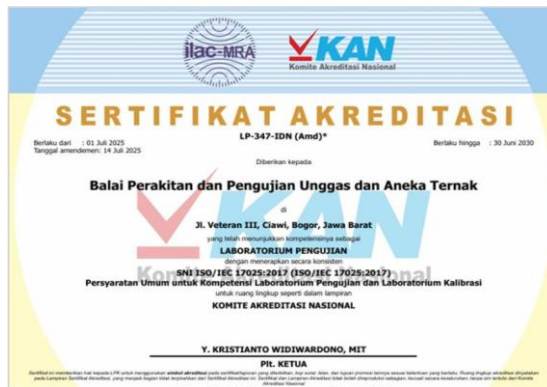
ilac-MRA

KAN
Komite Akreditasi Nasional

SERTIFIKAT AKREDITASI

LP-347-IDN (Amd)*

Berlaku dari : 01 Juli 2025
Tanggal amendemen: 14 Juli 2025

Berlaku hingga : 30 Juni 2030

Diberikan kepada

Balai Perakitan dan Pengujian Unggas dan Aneka Ternak

di

Jl. Veteran III, Ciawi, Bogor, Jawa Barat

yang telah menunjukkan kompetensinya sebagai

LABORATORIUM PENGUJIAN

dengan menerapkan secara konsisten

SNI ISO/IEC 17025:2017 (ISO/IEC 17025:2017)
Persyaratan Umum untuk Kompetensi Laboratorium Pengujian dan Laboratorium Kalibrasi

untuk ruang lingkup seperti dalam lampiran

KOMITE AKREDITASI NASIONAL

Y. KRISTIANTO WIDIWARDONO, MIT
Plt. KETUA

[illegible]